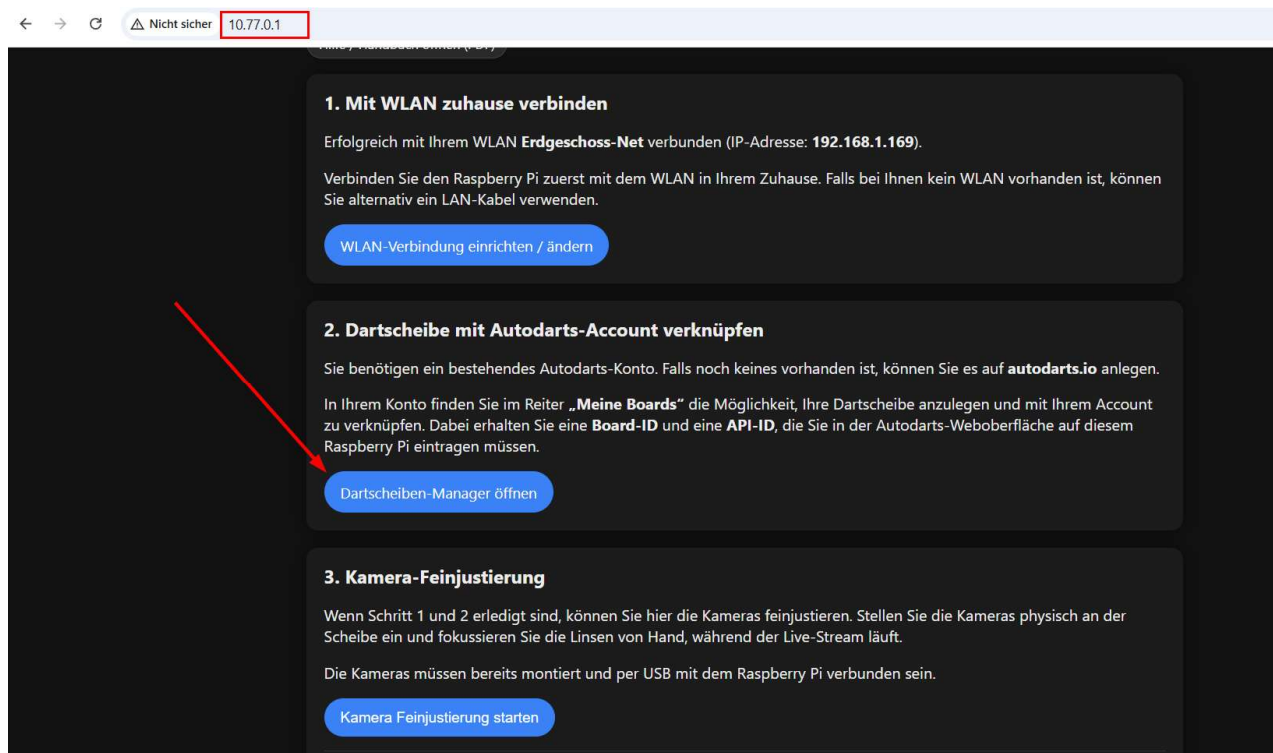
Nicht sicher 10.77.0.1

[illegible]

1. Mit WLAN zuhause verbinden

Erfolgreich mit Ihrem WLAN **Erdgeschoss-Net** verbunden (IP-Adresse: **192.168.1.169**).

Verbinden Sie den Raspberry Pi zuerst mit dem WLAN in Ihrem Zuhause. Falls bei Ihnen kein WLAN vorhanden ist, können Sie alternativ ein LAN-Kabel verwenden.

WLAN-Verbindung einrichten / ändern

2. Dartscheibe mit Autodarts-Account verknüpfen

Sie benötigen ein bestehendes Autodarts-Konto. Falls noch keines vorhanden ist, können Sie es auf **autodarts.io** anlegen.

In Ihrem Konto finden Sie im Reiter **„Meine Boards"** die Möglichkeit, Ihre Dartscheibe anzulegen und mit Ihrem Account zu verknüpfen. Dabei erhalten Sie eine **Board-ID** und eine **API-ID**, die Sie in der Autodarts-Weboberfläche auf diesem Raspberry Pi eintragen müssen.

Dartscheiben-Manager öffnen

3. Kamera-Feinjustierung

Wenn Schritt 1 und 2 erledigt sind, können Sie hier die Kameras feinjustieren. Stellen Sie die Kameras physisch an der Scheibe ein und fokussieren Sie die Linsen von Hand, während der Live-Stream läuft.

Die Kameras müssen bereits montiert und per USB mit dem Raspberry Pi verbunden sein.

Kamera Feinjustierung starten